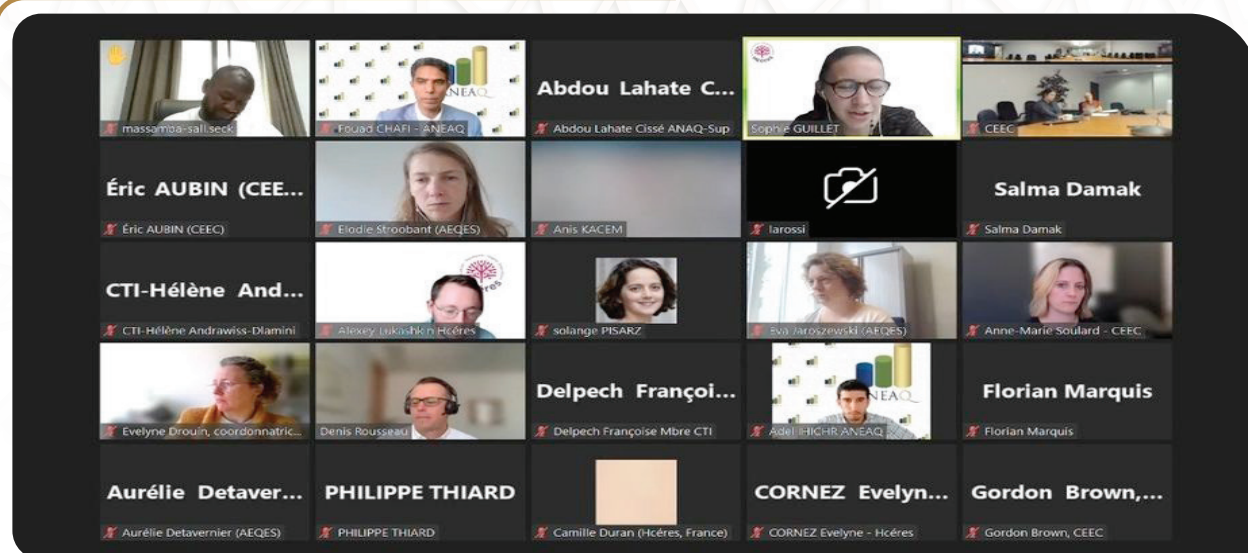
massamba-sall.seck

ANEAQ
Fouad CHAFI - ANEAQ

Abdou Lahate C...
Abdou Lahate Cissé ANAQ-Sup

Sophie GUILLET

CEEC

Éric AUBIN (CEE...
Éric AUBIN (CEEC)

Elodie Stroobant (AEQES)

Anis KACEM

larossi

Salma Damak
Salma Damak

CTI-Hélène And...
CTI-Hélène Andrawiss-Dlamini

Alexey Lukashkin Hcéres

solange PISARZ

Eva Jaroszewski (AEQES)

Anne-Marie Soulard - CEEC

Evelyne Drouin, coordonnatric...

Denis Rousseau

Delpech Françoi...
Delpech Françoise Mbre CTI

NEAQ
Adel IHICHR ANEAQ

Florian Marquis
Florian Marquis

Aurélie Detaver...
Aurélie Detavernier (AEQES)

PHILIPPE THIARD
PHILIPPE THIARD

Camille Duran (Hcéres, France)

CORNEZ Evelyn...
CORNEZ Evelyne - Hcéres

Gordon Brown,...
Gordon Brown, CEEC